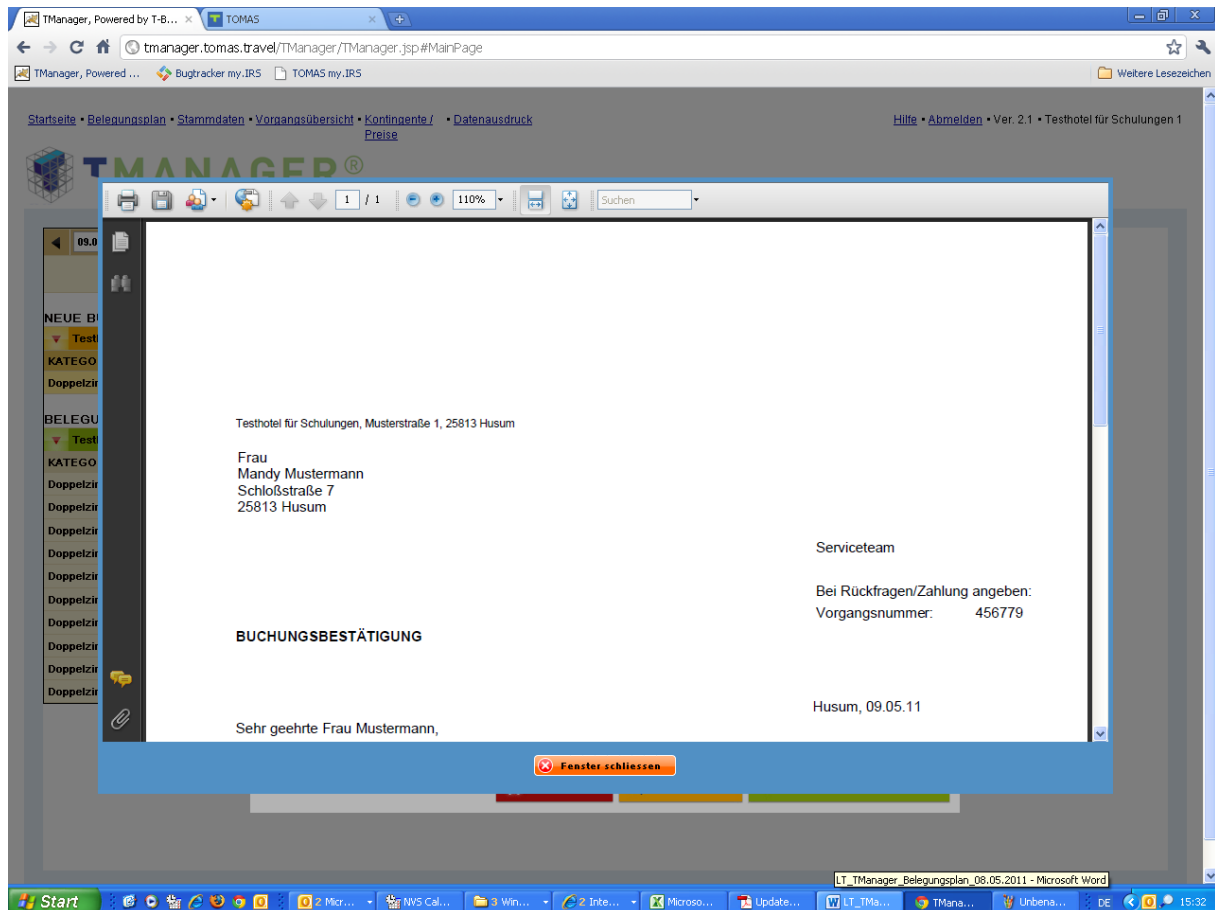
TManager, Powered by T-B... × TOMAS ×

tmanager.tomas.travel/TManager/TManager.jsp#MainPage

TManager, Powered ... Bugtracker my.IRS TOMAS my.IRS Weitere Lesezeichen

Startseite • Belegungsplan • Stammdaten • Vorgangsübersicht • Kontingente / Preise • Datenausdruck

Hilfe • Abmelden • Ver. 2.1 • Testhotel für Schulungen 1

TMANAGER®

1 / 1 110% Suchen

09.0

NEUE B
Test
KATEGO
Doppelzi
BELEGU
Test
KATEGO
Doppelzi
Doppelzi
Doppelzi
Doppelzi
Doppelzi
Doppelzi
Doppelzi
Doppelzi
Doppelzi
Doppelzi

Testhotel für Schulungen, Musterstraße 1, 25813 Husum

Frau
Mandy Mustermann
Schloßstraße 7
25813 Husum

Serviceteam

Bei Rückfragen/Zahlung angeben:
Vorgangsnummer: 456779

BUCHUNGSBESTÄTIGUNG

Husum, 09.05.11

Sehr geehrte Frau Mustermann,

Fenster schliessen

LT_TManager_Belegungsplan_08.05.2011 - Microsoft Word

Start 2 Micr... NVS Cal... 3 Win... 2 Inte... Microso... Update... LT_TMa... TMana... Unbena... DE 15:32